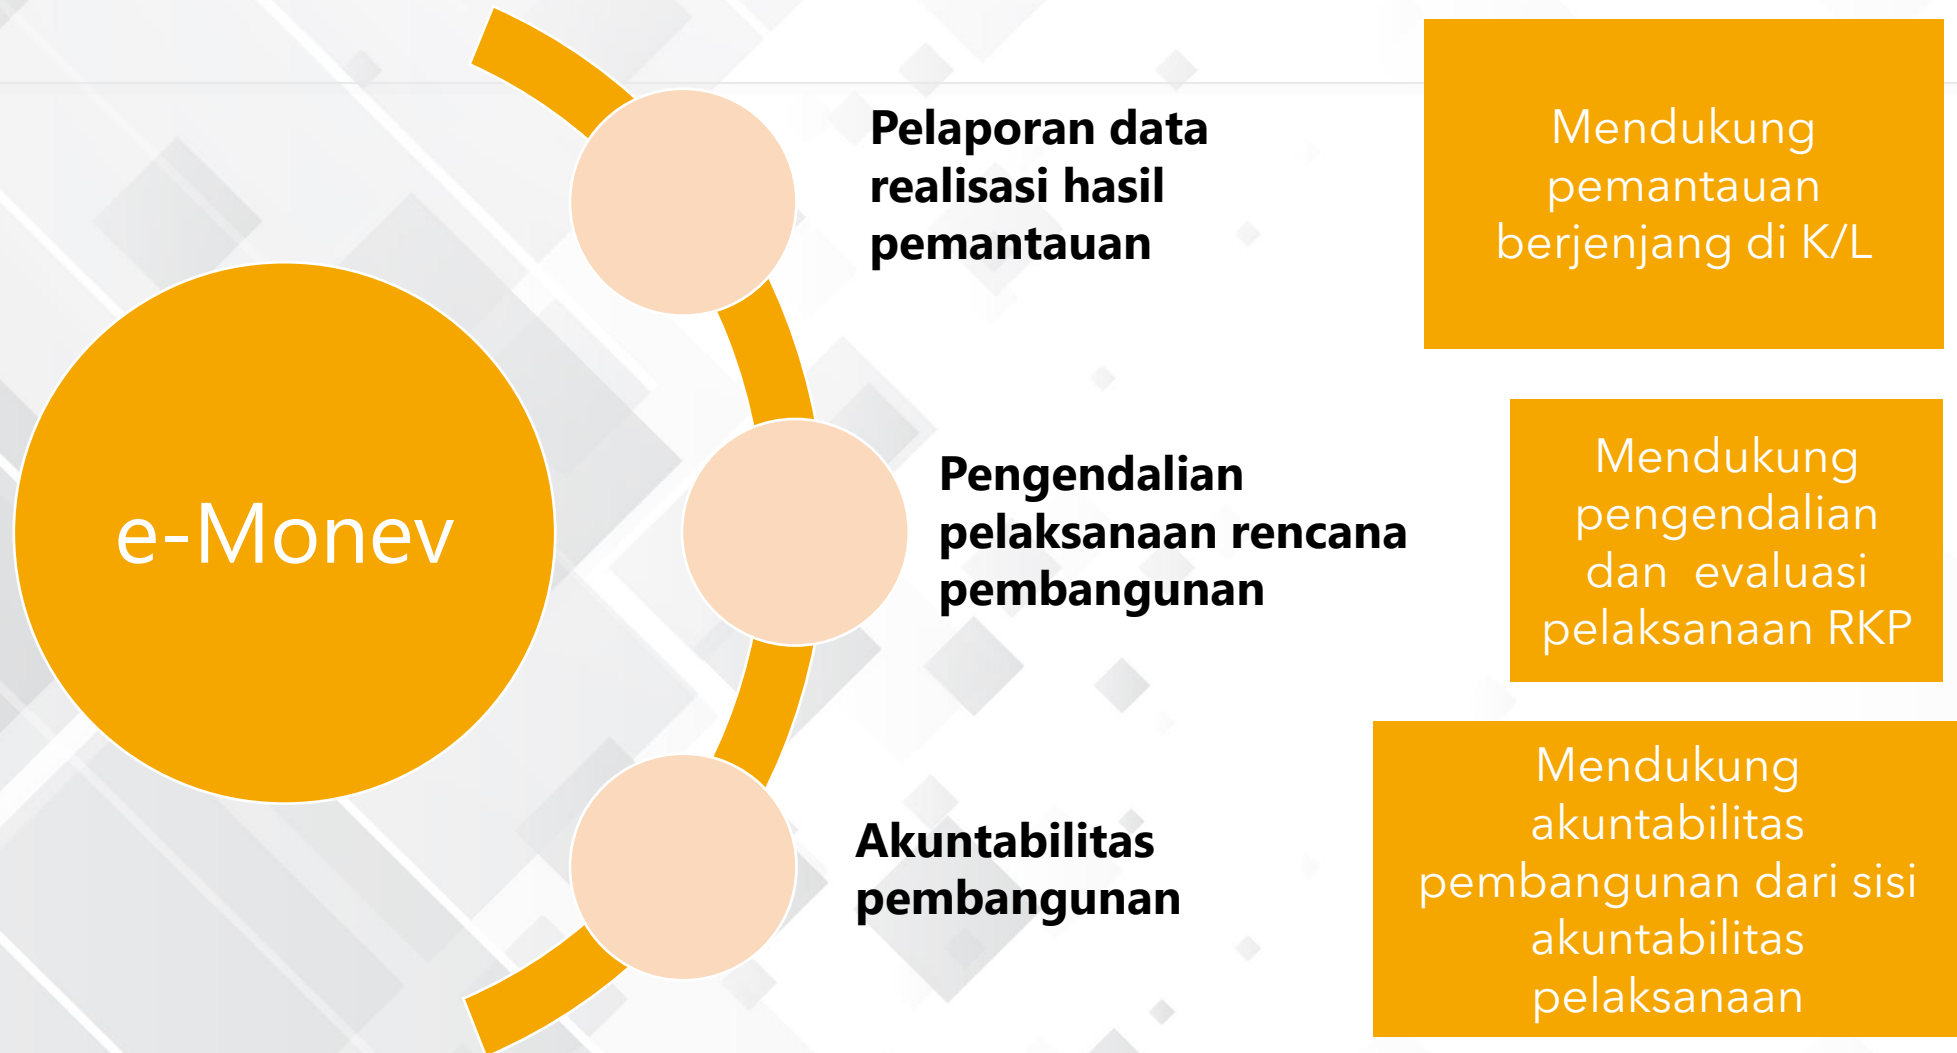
e-Monev

Pelaporan data realisasi hasil pemantauan

Mendukung pemantauan berjenjang di K/L

Pengendalian pelaksanaan rencana pembangunan

Mendukung pengendalian dan evaluasi pelaksanaan RKP

Akuntabilitas pembangunan

Mendukung akuntabilitas pembangunan dari sisi akuntabilitas pelaksanaan